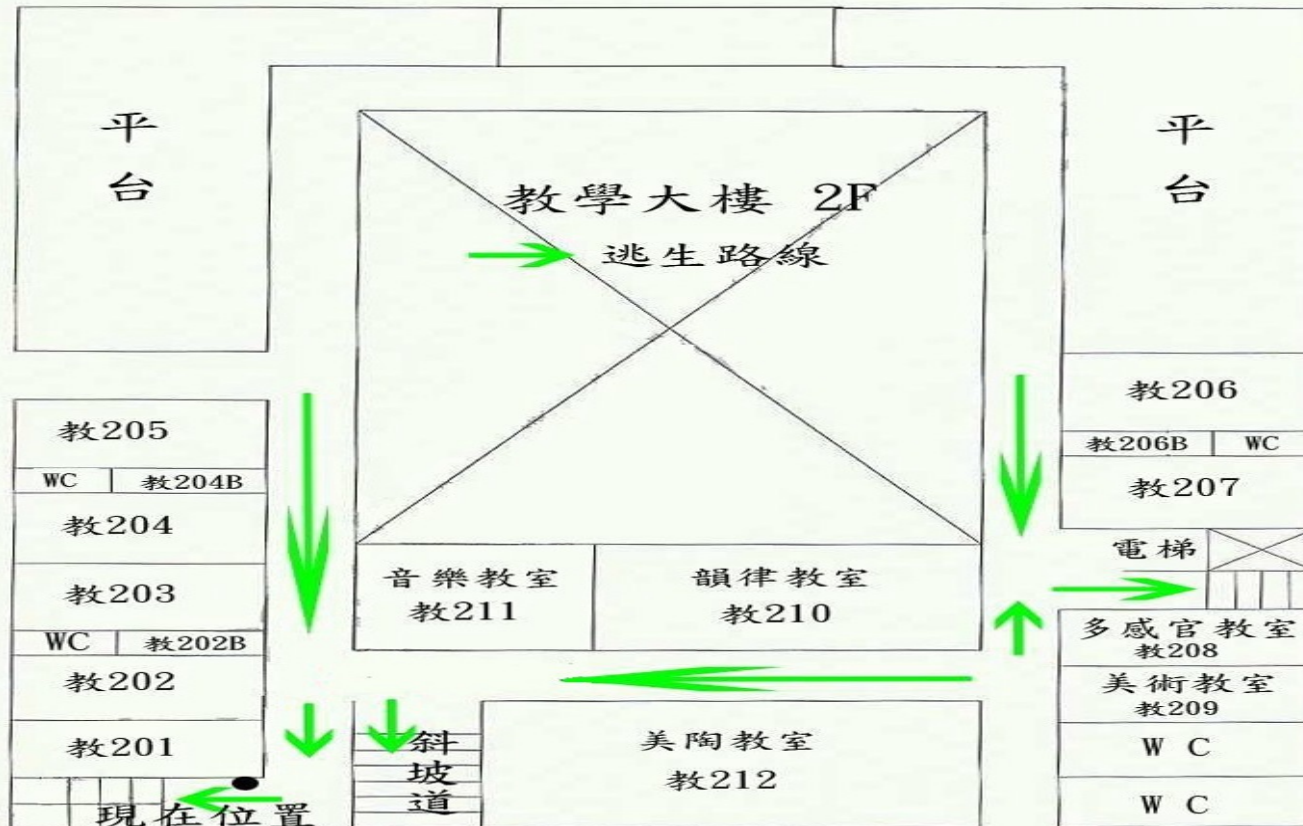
平
台

教學大樓 2F
逃生路線

平
台

教206
教206B | WC
教207

教205
WC | 教204B
教204
教203
WC | 教202B
教202
教201

音樂教室
教211

韻律教室
教210

電梯

多感官教室
教208
美術教室
教209
W C
W C

斜
坡
道

美陶教室
教212

現在位置